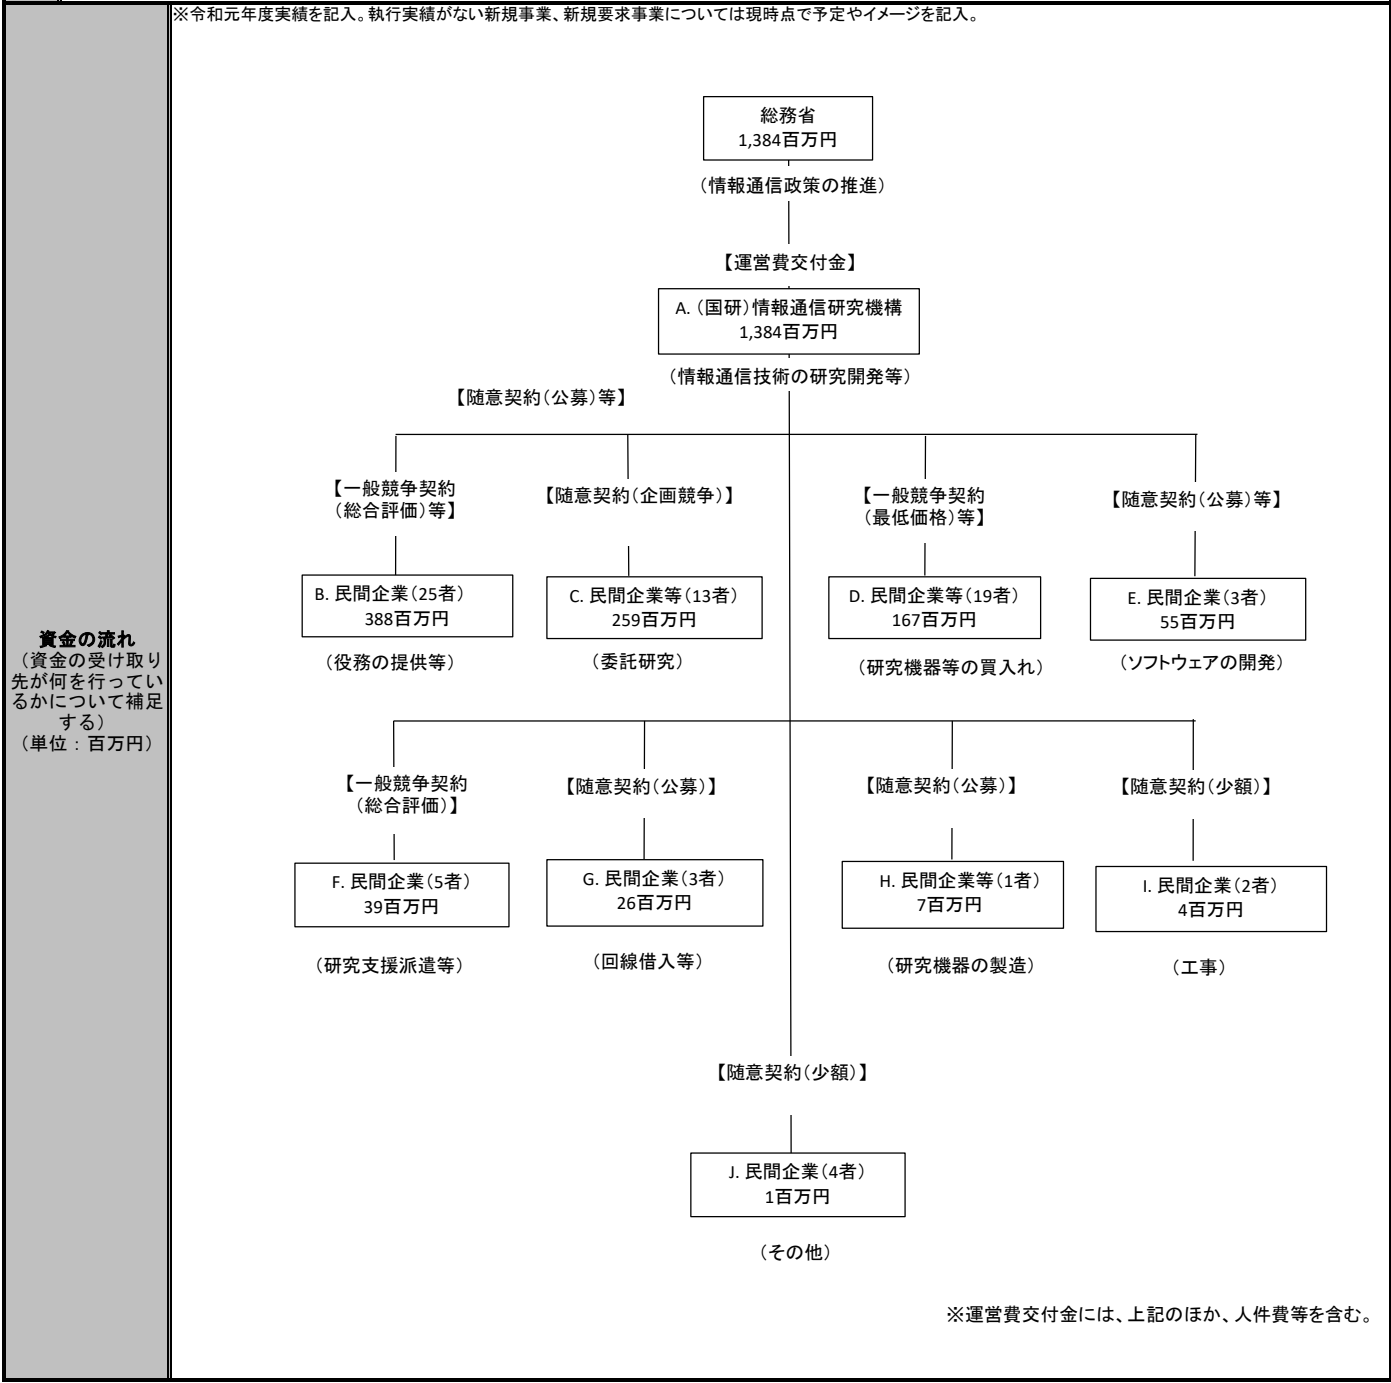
資金の流れ
（資金の受け取り先が何を行っているかについて補足する）
（単位：百万円）

※令和元年度実績を記入。執行実績がない新規事業、新規要求事業については現時点で予定やイメージを記入。

総務省
1,384百万円

（情報通信政策の推進）

【運営費交付金】

A.（国研）情報通信研究機構
1,384百万円

（情報通信技術の研究開発等）

【随意契約（公募）等】

【一般競争契約（総合評価）等】

B. 民間企業（25者）
388百万円

（役務の提供等）

【随意契約（企画競争）】

C. 民間企業等（13者）
259百万円

（委託研究）

【一般競争契約（最低価格）等】

D. 民間企業等（19者）
167百万円

（研究機器等の買入れ）

【随意契約（公募）等】

E. 民間企業（3者）
55百万円

（ソフトウェアの開発）

【一般競争契約（総合評価）】

F. 民間企業（5者）
39百万円

（研究支援派遣等）

【随意契約（公募）】

G. 民間企業（3者）
26百万円

（回線借入等）

【随意契約（公募）】

H. 民間企業等（1者）
7百万円

（研究機器の製造）

【随意契約（少額）】

I. 民間企業（2者）
4百万円

（工事）

【随意契約（少額）】

J. 民間企業（4者）
1百万円

（その他）

※運営費交付金には、上記のほか、人件費等を含む。